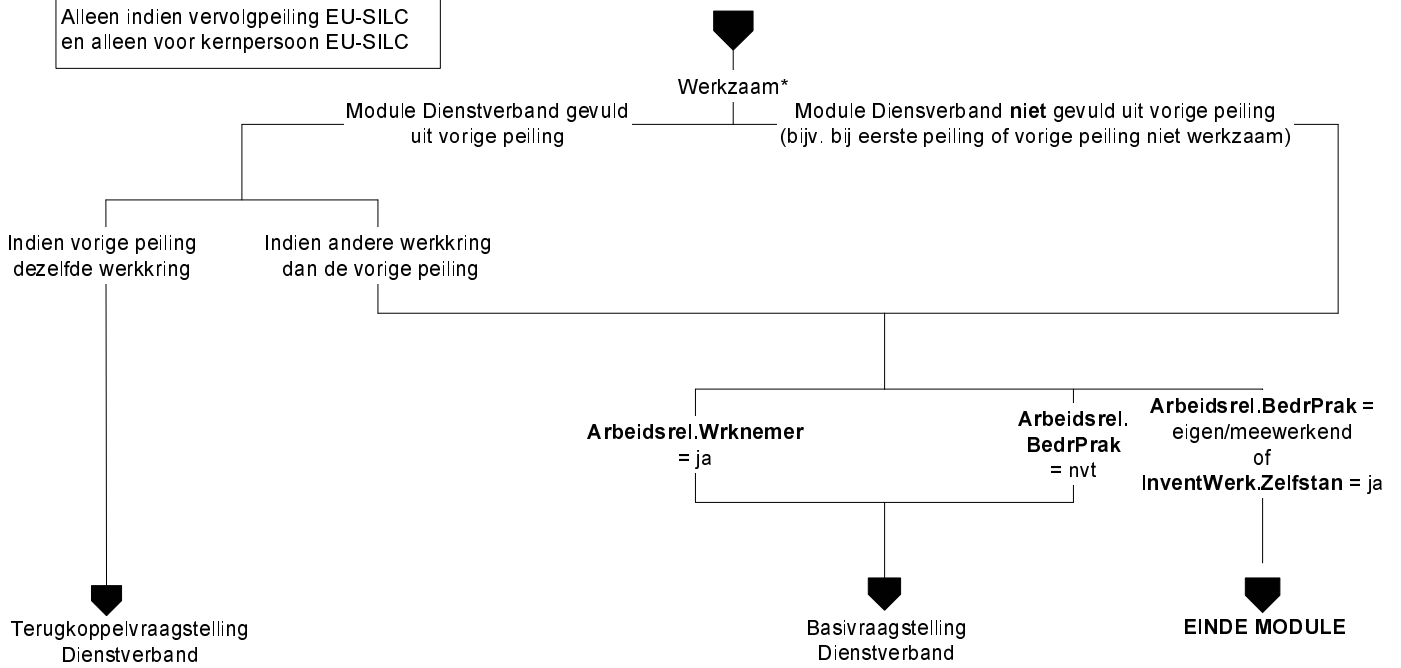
Alleen indien vervolgpeiling EU-SILC en alleen voor kernpersoon EU-SILC

Werkzaam*

Module Dienstverband gevuld uit vorige peiling

Module Diensverband **niet** gevuld uit vorige peiling (bijv. bij eerste peiling of vorige peiling niet werkzaam)

Indien vorige peiling dezelfde werkkring

Indien andere werkkring dan de vorige peiling

**Arbeidsrel.Wrknemer** = ja

**Arbeidsrel. BedrPrak** = nvt

**Arbeidsrel.BedrPrak** = eigen/meewerkend of **InventWerk.Zelfstan** = ja

Terugkoppelvraagstelling Dienstverband

Basivraagstelling Dienstverband

**EINDE MODULE**